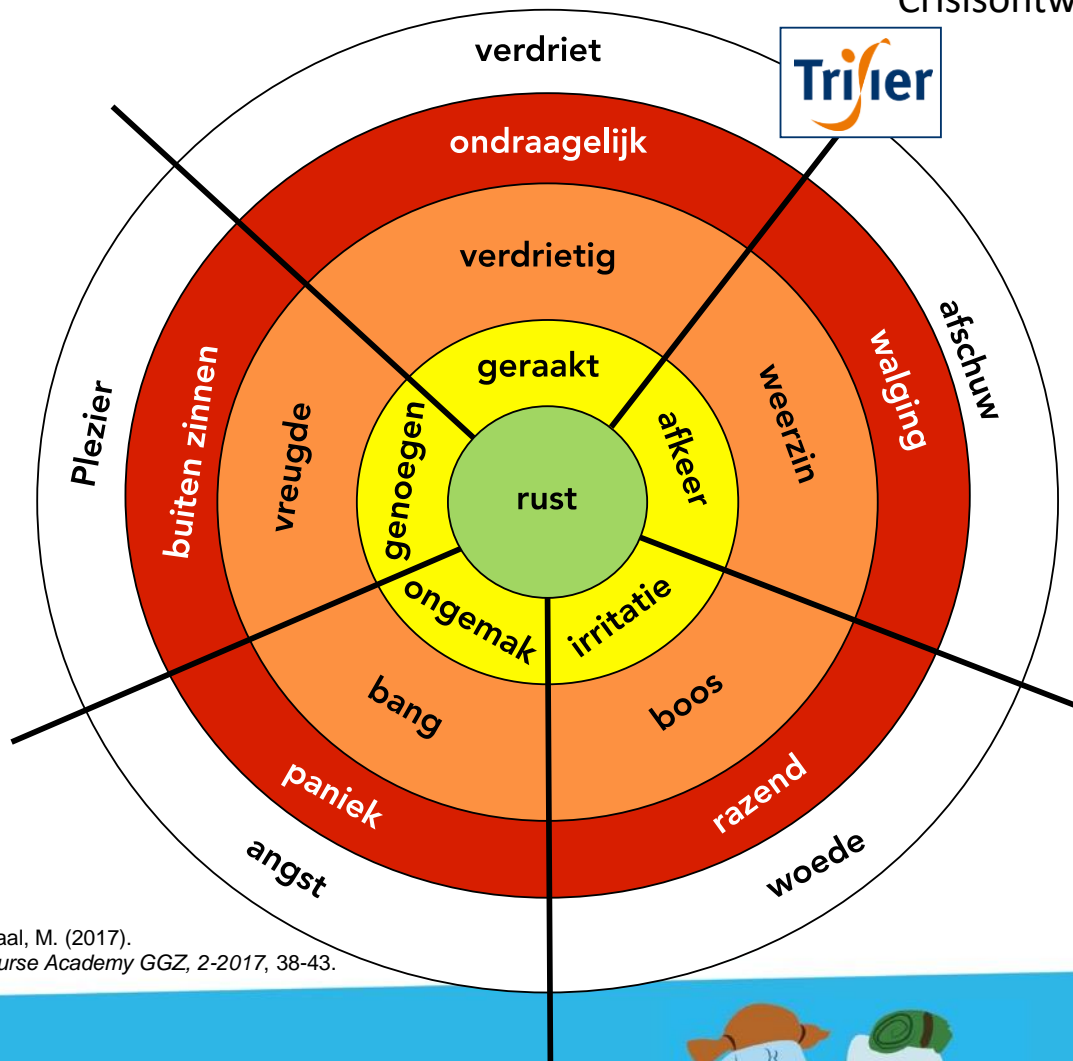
Crisisontw

Trimbos

verdriet
ondraagelijk
verdrietig
geraakt

afschuw
walging
weerzin
afkeer

Plezier
buiten zinnen
vreugde
genoegen

rust

ongemak
irritatie
bang
boos
paniek
razend
angst
woede

aal, M. (2017).
urse Academy GGZ, 2-2017, 38-43.